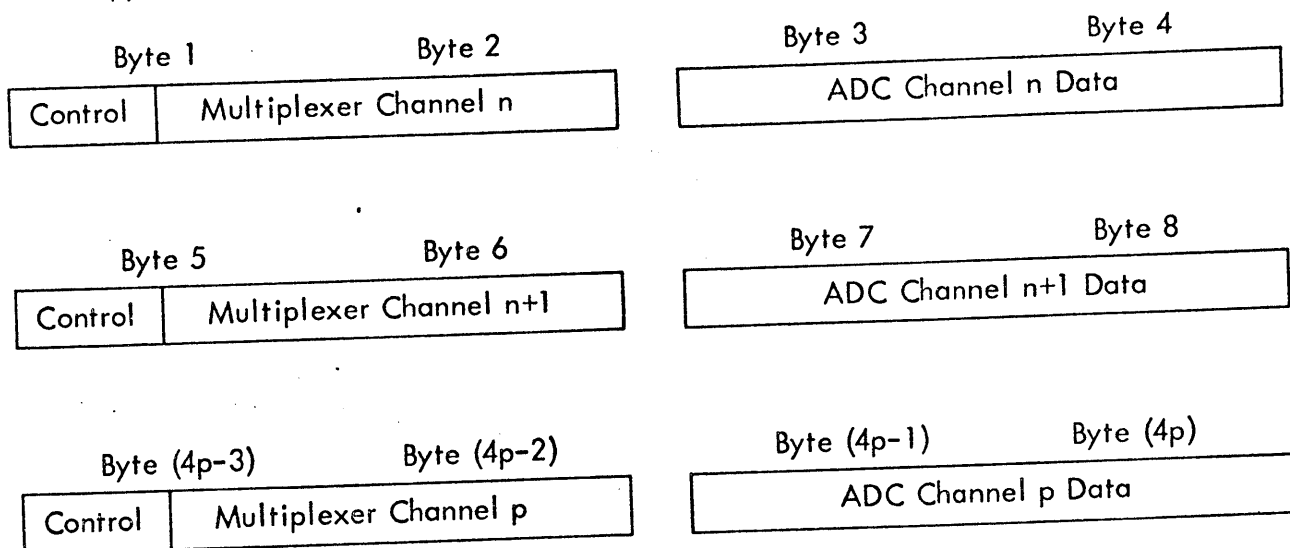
Byte 1 Byte 2

| Control | Multiplexer Channel n |
|---|---|

Byte 3 Byte 4

ADC Channel n Data

Byte 5 Byte 6

| Control | Multiplexer Channel n+1 |
|---|---|

Byte 7 Byte 8

ADC Channel n+1 Data

Byte (4p-3) Byte (4p-2)

| Control | Multiplexer Channel p |
|---|---|

Byte (4p-1) Byte (4p)

ADC Channel p Data